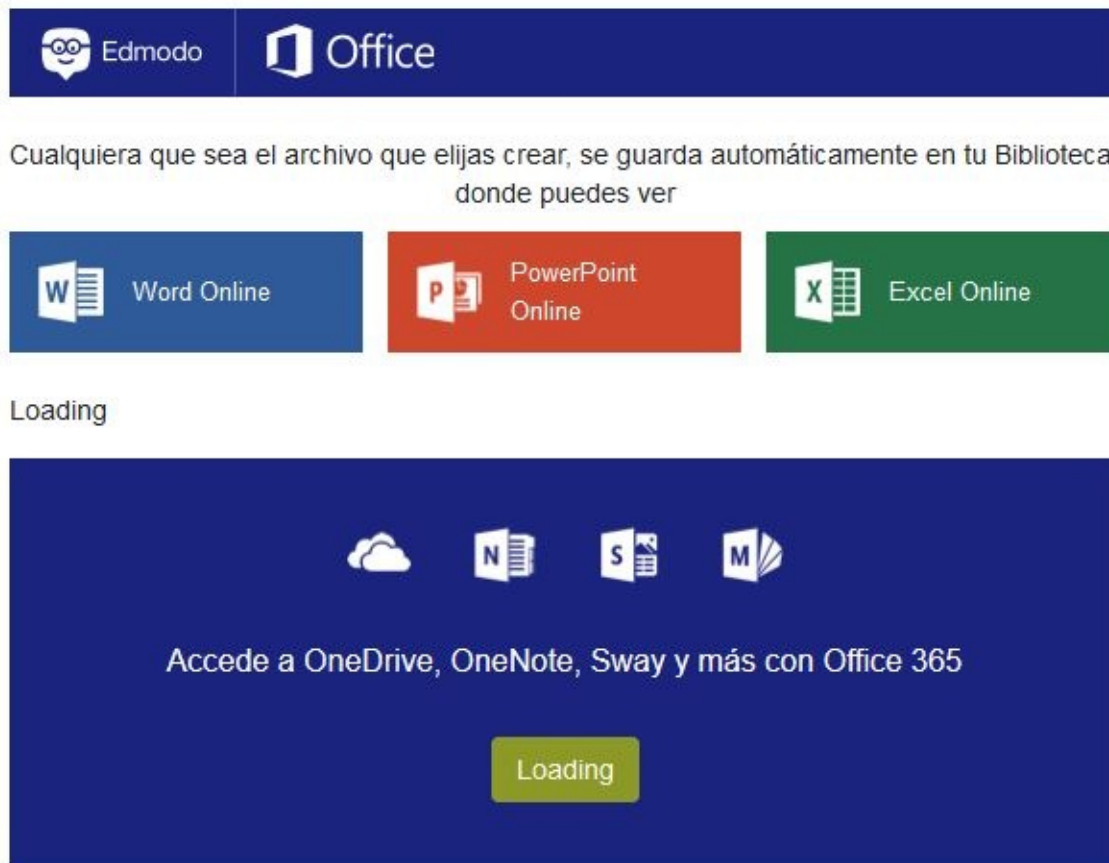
Edmodo Office

Cualquiera que sea el archivo que elijas crear, se guarda automáticamente en tu Biblioteca donde puedes ver

W Word Online

P PowerPoint Online

X Excel Online

Loading

N S M

Accede a OneDrive, OneNote, Sway y más con Office 365

Loading